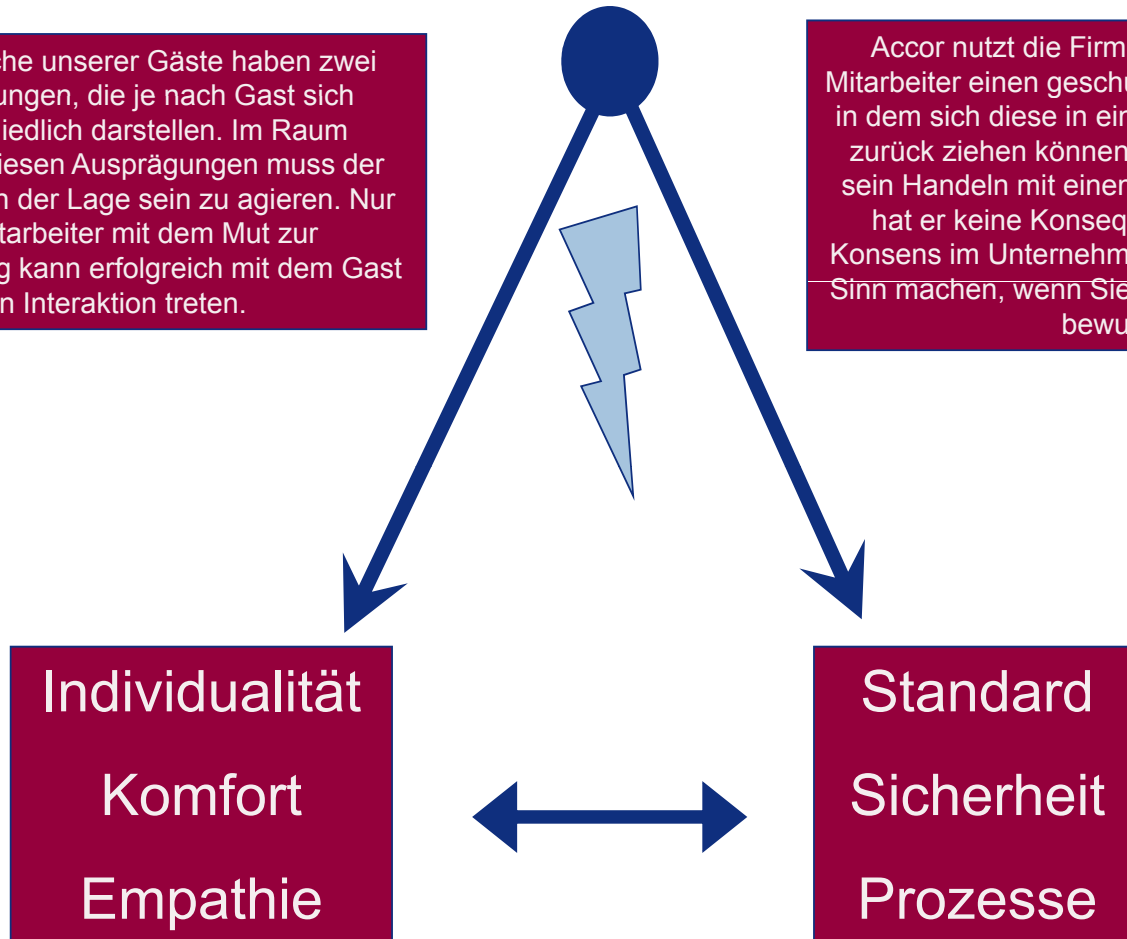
che unserer Gäste haben zwei ungen, die je nach Gast sich iedlich darstellen. Im Raum iesen Ausprägungen muss der n der Lage sein zu agieren. Nur tarbeiter mit dem Mut zur g kann erfolgreich mit dem Gast n Interaktion treten.

Accor nutzt die Firm Mitarbeiter einen geschu in dem sich diese in ein zurück ziehen können sein Handeln mit einer hat er keine Konseq Konsens im Unternehm Sinn machen, wenn Sie bewu

Individualität

Komfort

Empathie

Standard

Sicherheit

Prozesse